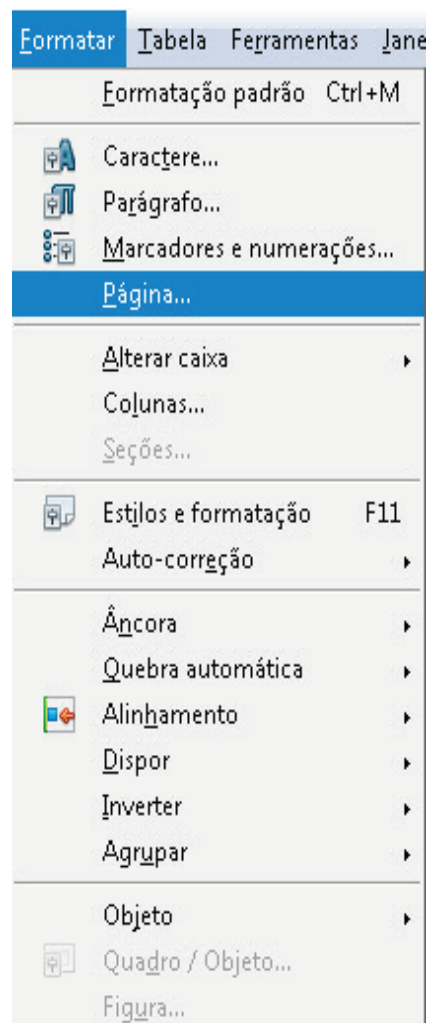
Formatar Tabela Ferramentas Jane

Formatação padrão Ctrl+M

Caractere...
Parágrafo...
Marcadores e numerações...
Página...

Alterar caixa
Colunas...
Seções...

Estilos e formatação F11
Auto-correção

Âncora
Quebra automática
Alinhamento
Dispor
Inverter
Agrupar

Objeto
Quadro / Objeto...
Figura...